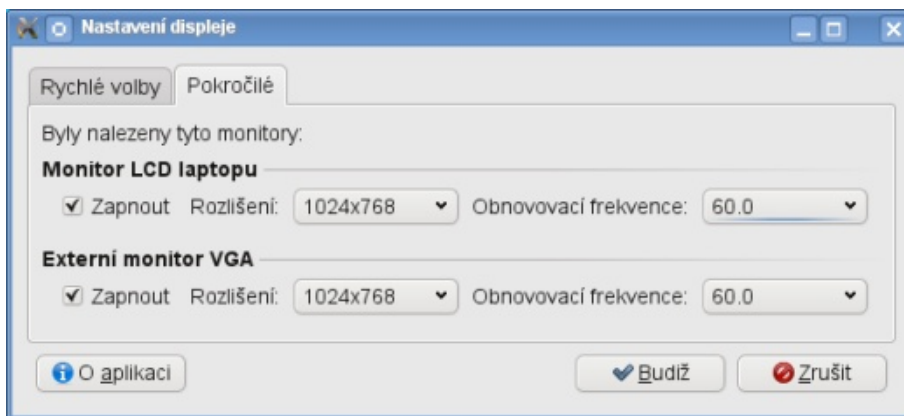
Nastavení displeje

Rychlé volby | Pokročilé

Byly nalezeny tyto monitory:

Monitor LCD laptopu

Zapnout Rozlišení: 1024x768 Obnovovací frekvence: 60.0

Externí monitor VGA

Zapnout Rozlišení: 1024x768 Obnovovací frekvence: 60.0

O aplikaci

Budiž

Zrušit